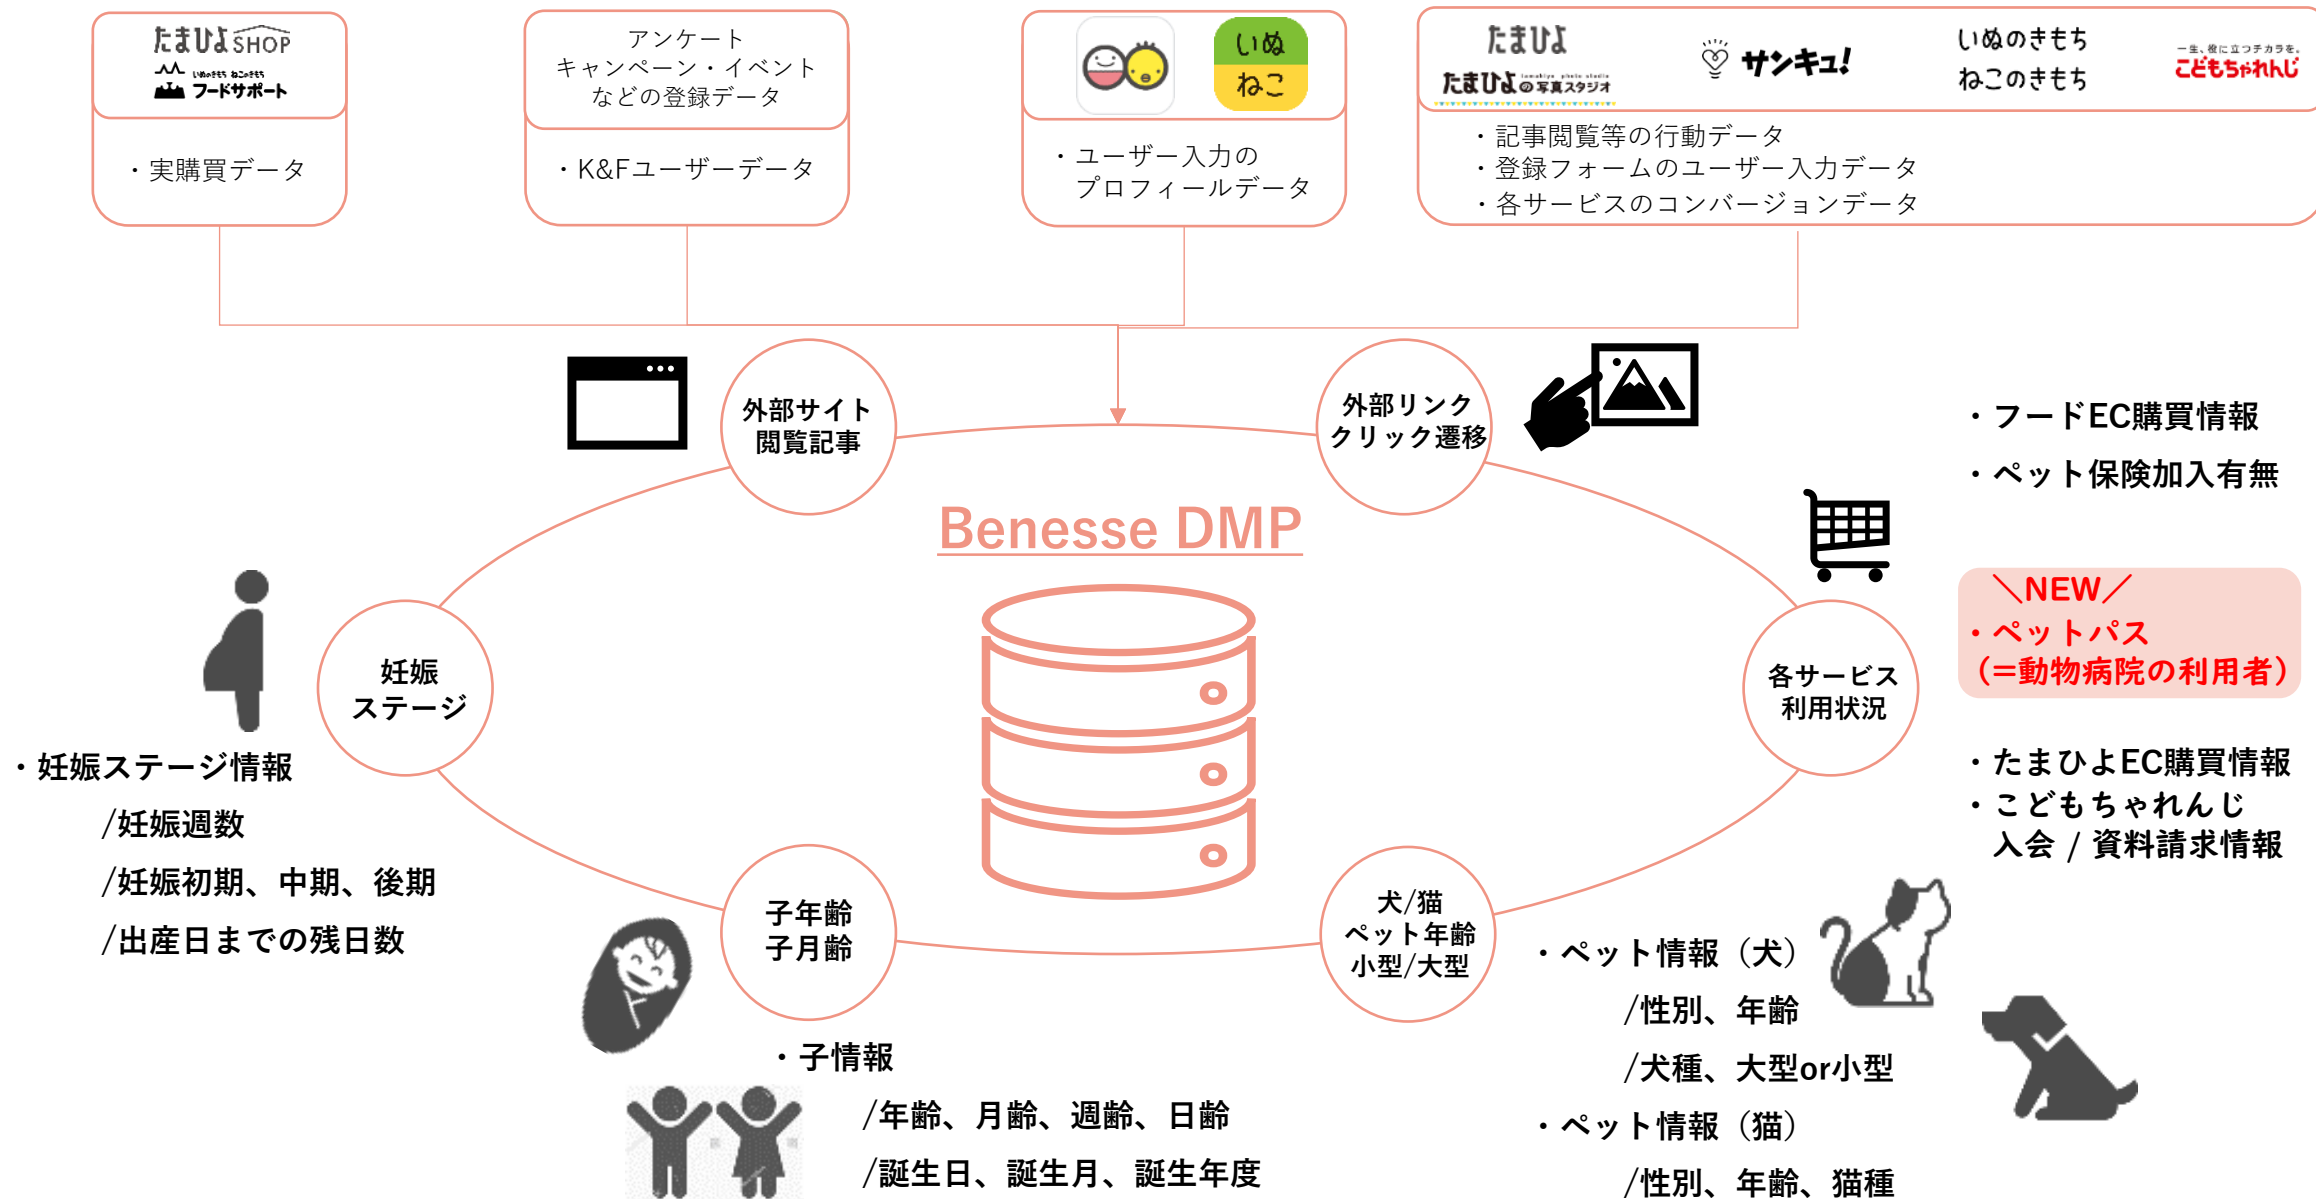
たまひよSHOP
いぬのきもち ねこのきもち フードサポート

・実購買データ

アンケート
キャンペーン・イベント
などの登録データ

・K&Fユーザーデータ

いぬ
ねこ

・ユーザー入力の
プロフィールデータ

たまひよ
たまひよの写真スタジオ
サンキュ!
いぬのきもち
ねこのきもち
一生、役に立つチカラを。
こどもちゃれんじ

・記事閲覧等の行動データ
・登録フォームのユーザー入力データ
・各サービスのコンバージョンデータ

外部サイト
閲覧記事

外部リンク
クリック遷移

Benesse DMP

・フードEC購買情報
・ペット保険加入有無

＼NEW／
・ペットパス
（=動物病院の利用者）

妊娠
ステージ

各サービス
利用状況

・妊娠ステージ情報
/妊娠週数
/妊娠初期、中期、後期
/出産日までの残日数

・たまひよEC購買情報
・こどもちゃれんじ
入会 / 資料請求情報

子年齢
子月齢

犬/猫
ペット年齢
小型/大型

・ペット情報（犬）
/性別、年齢
/犬種、大型or小型
・ペット情報（猫）
/性別、年齢、猫種

・子情報
/年齢、月齢、週齢、日齢
/誕生日、誕生月、誕生年度